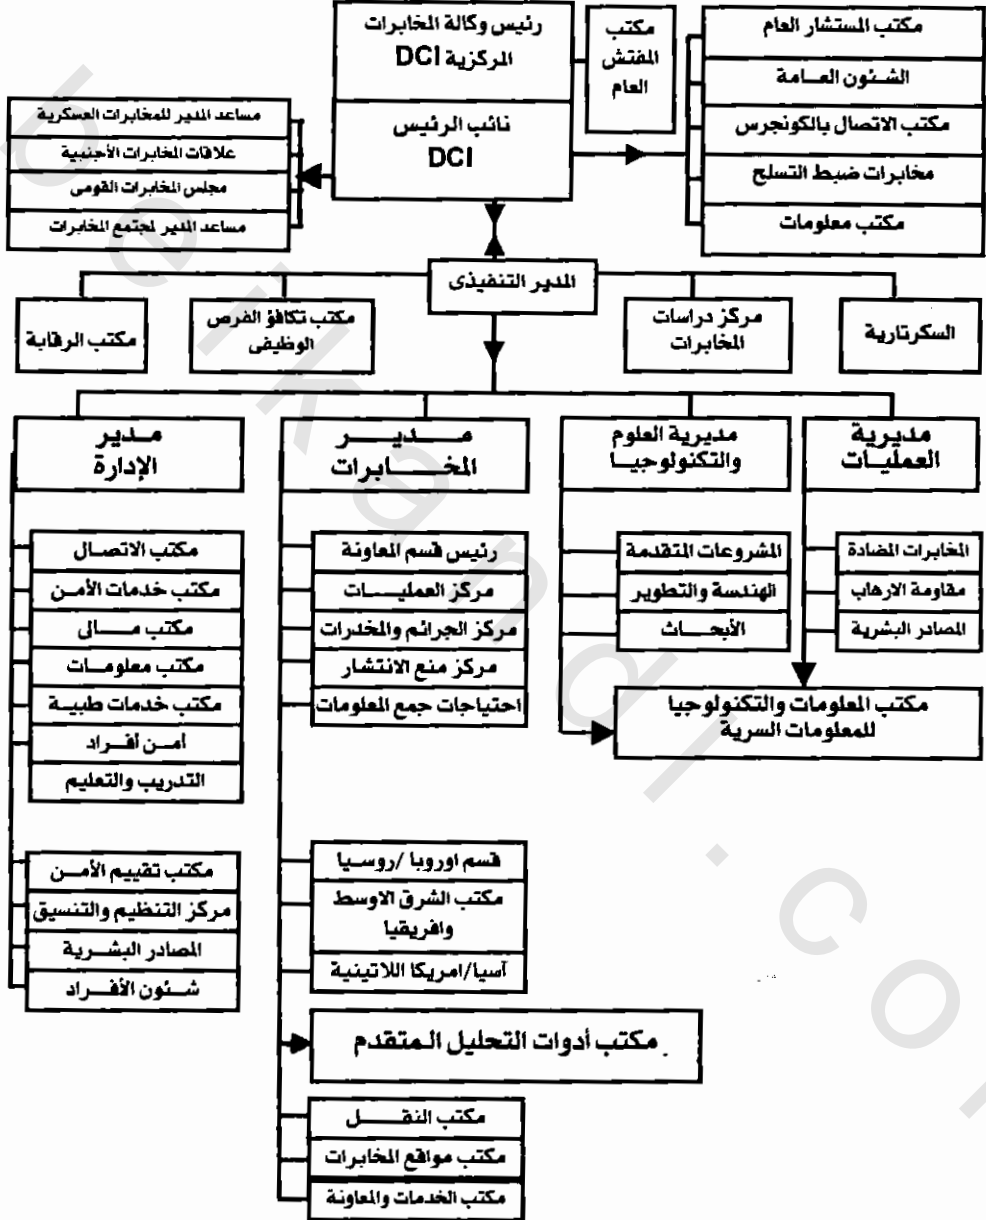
رئيس وكالة المخابرات المركزية DCI

ناائب الرئيس DCI

مكتب المفتش العام

مكتب المستشار العام
الشئون العـامـة
مكتب الاتصال بالكونجرس
مخابرات ضبط التسلح
مكتب معلومات

مساعد المدير للمخابرات العسكرية
علاقات المخابرات الأجنبية
مجلس المخابرات القومى
مساعد المدير لمجتمع المخابرات

المدير التنفيذى

مكتب الرقابة
مكتب تكافؤ الفرص الوظيفى
مركز دراسات المخابرات
السكرتارية

مـديـر الإدارة
مكتب الاتصال
مكتب خدمات الأمـن
مكتب مــالى
مكتب معلومـات
مكتب خدمات طبيـة
أمـن أفـراد
التدريب والتعليم
مكتب تقييم الأمـن
مركز التنظيم والتنسيق
المصادر البشـريـة
شـئون الأفـراد

مـديـر المخـابرات
رئيس قسم المعاونة
مركز العمليـات
مركز الجرائم والمخدرات
مركز منع الانتشار
احتياجات جمع المعلومات
قسم اوروبا /روسـيا
مكتب الشرق الاوسط وافريقيا
آسيا/امريكا اللاتينية
مكتب أدوات التحليل المتقدم
مكتب النقـل
مكتب مواقع المخابرات
مكتب الخدمات والمعاونة

مديرية العلوم والتكنولوجيـا
المشروعات المتقدمة
الهندسة والتطوير
الأبحـاث

مديرية العمليـات
المخابرات المضادة
مقاومة الارهاب
المصادر البشرية

مكتب المعلومات والتكنولوجيا للمعلومات السرية